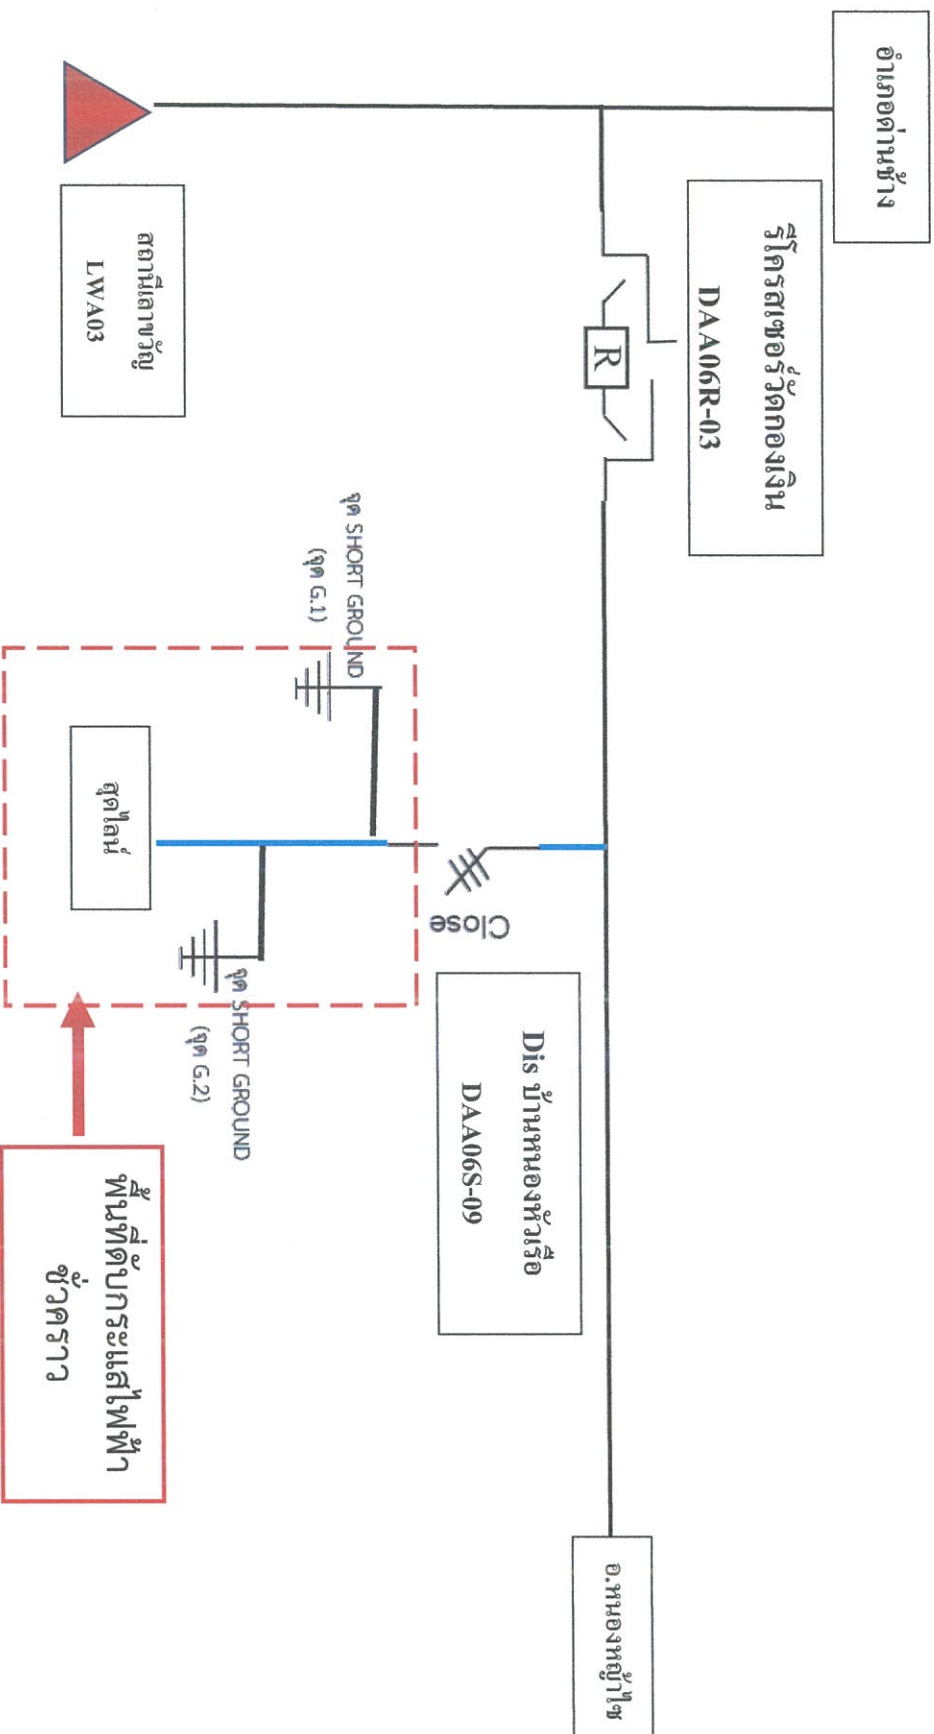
อำเภอด่านช้าง

สถานีลาดหญ้า
LWA03

รีโคลสเซอร์วัดทองเจริญ
DAA06R-03

R

จุด SHORT GROUND
(จุด G.1)

จุดไลน์

Close

จุด SHORT GROUND
(จุด G.2)

Dis บ้านหนองหัวเรือ
DAA06S-09

พื้นที่ดับกระแสไฟฟ้าชั่วคราว

อ.หนองหญ้าไซ